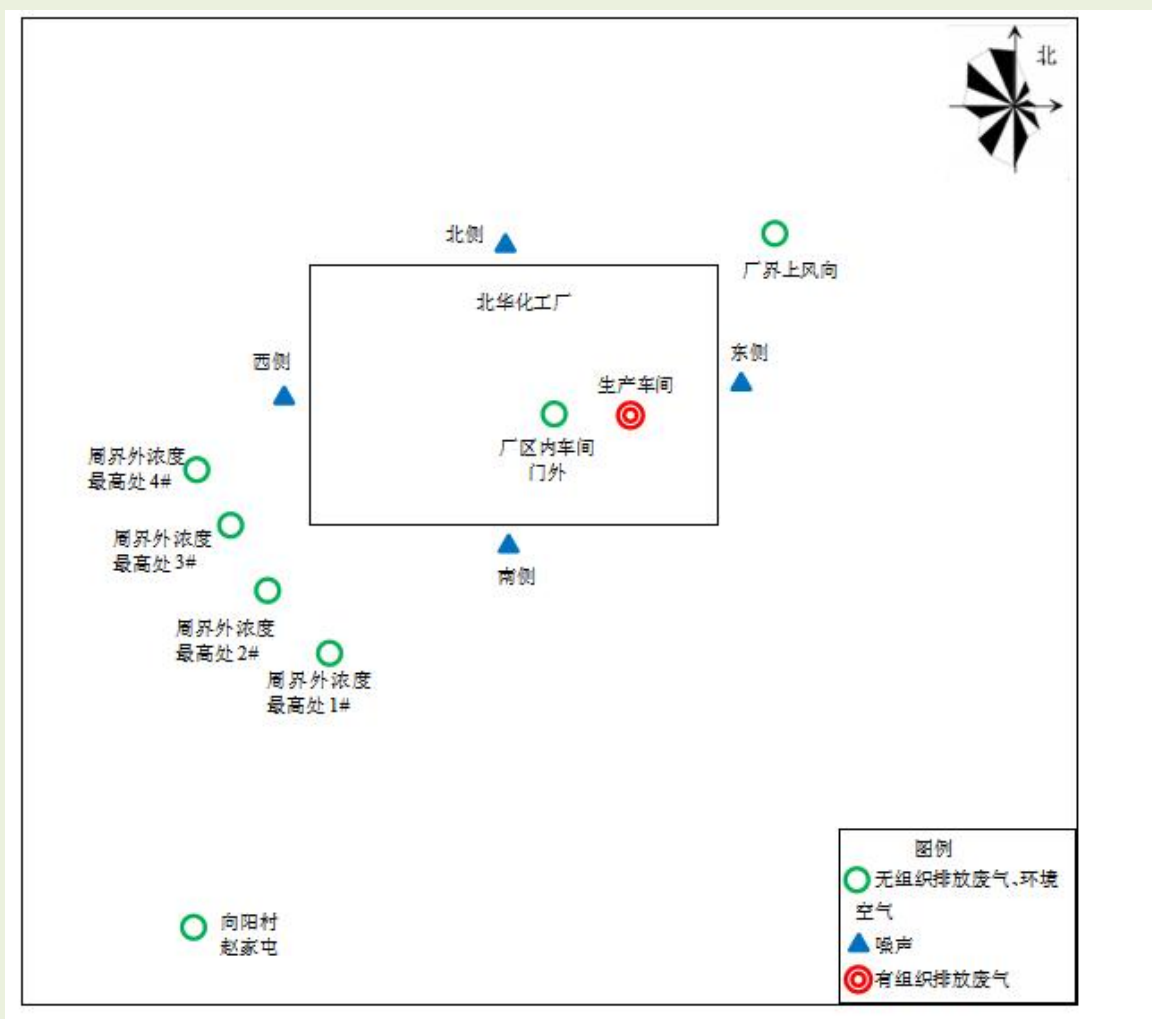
北

北侧

厂界上风向

北华化工厂

西侧

东侧

生产车间

厂区内车间门外

周界外浓度最高处 4#

周界外浓度最高处 3#

南侧

周界外浓度最高处 2#

周界外浓度最高处 1#

图例

无组织排放废气、环境空气

噪声

有组织排放废气

向阳村赵家屯